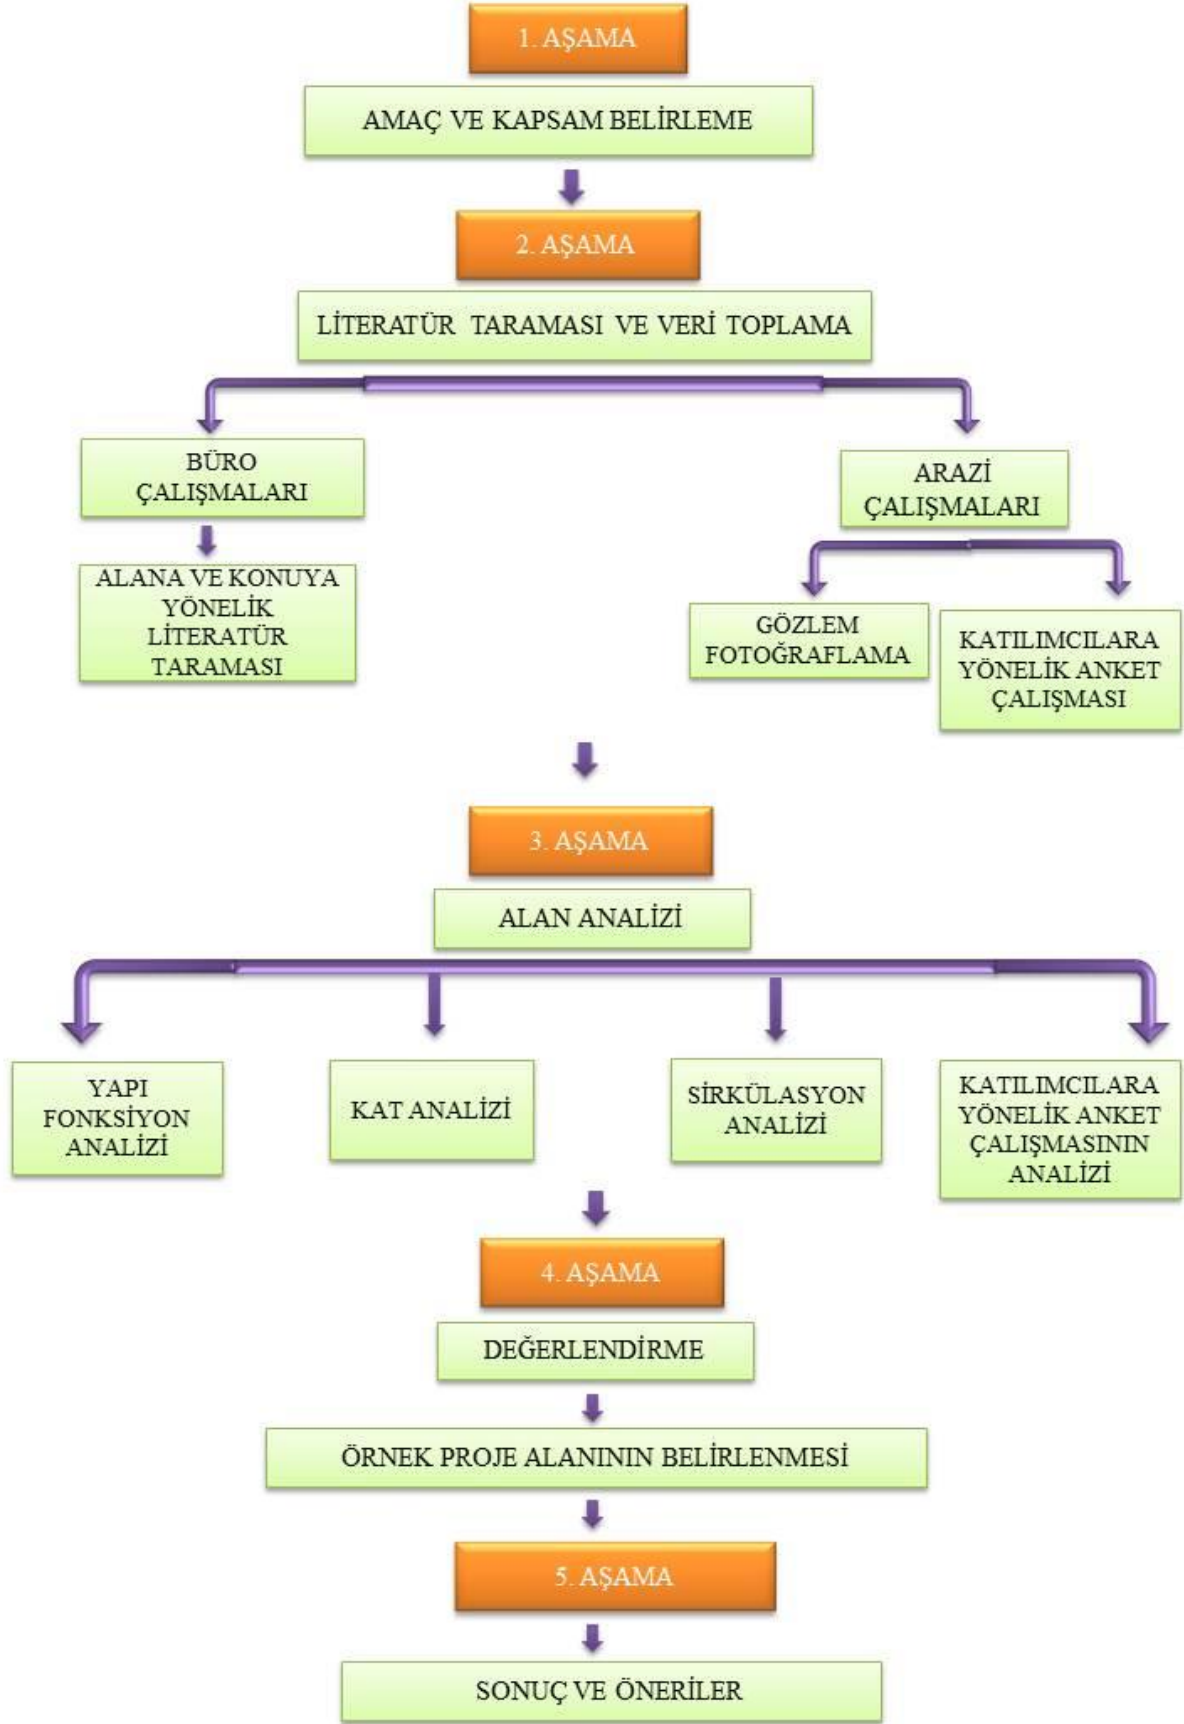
1. AŞAMA

AMAÇ VE KAPSAM BELİRLEME

2. AŞAMA

LİTERATÜR TARAMASI VE VERİ TOPLAMA

BÜRO ÇALIŞMALARI

ALANA VE KONUYA YÖNELİK LİTERATÜR TARAMASI

ARAZİ ÇALIŞMALARI

GÖZLEM FOTOĞRAFLAMA

KATILIMCILARA YÖNELİK ANKET ÇALIŞMASI

3. AŞAMA

ALAN ANALİZİ

YAPI FONKSİYON ANALİZİ

KAT ANALİZİ

SİRKÜLASYON ANALİZİ

KATILIMCILARA YÖNELİK ANKET ÇALIŞMASININ ANALİZİ

4. AŞAMA

DEĞERLENDİRME

ÖRNEK PROJE ALANININ BELİRLENMESİ

5. AŞAMA

SONUÇ VE ÖNERİLER